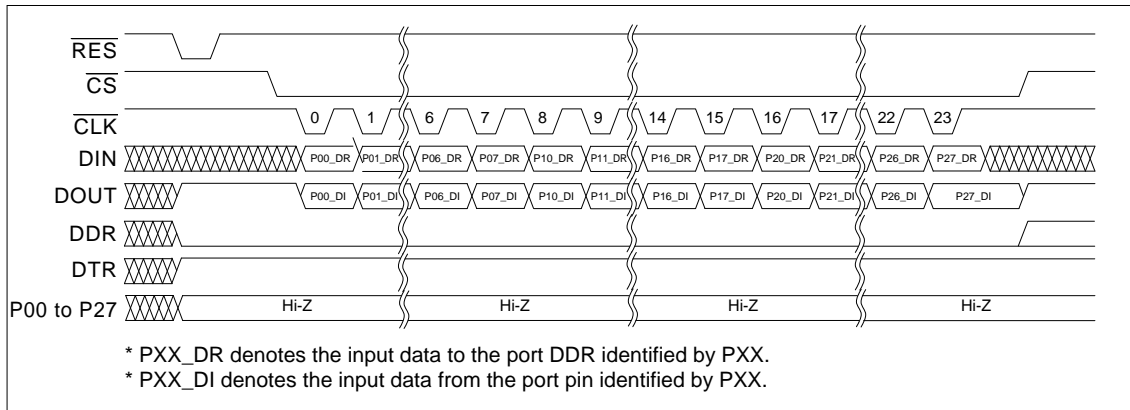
$\overline{RES}$
$\overline{CS}$
$\overline{CLK}$
DIN
DOUT
DDR
DTR
P00 to P27

0 1 6 7 8 9 14 15 16 17 22 23

P00_DR P01_DR P06_DR P07_DR P10_DR P11_DR P16_DR P17_DR P20_DR P21_DR P26_DR P27_DR

P00_DI P01_DI P06_DI P07_DI P10_DI P11_DI P16_DI P17_DI P20_DI P21_DI P26_DI P27_DI

Hi-Z Hi-Z Hi-Z Hi-Z

* PXX_DR denotes the input data to the port DDR identified by PXX.
* PXX_DI denotes the input data from the port pin identified by PXX.